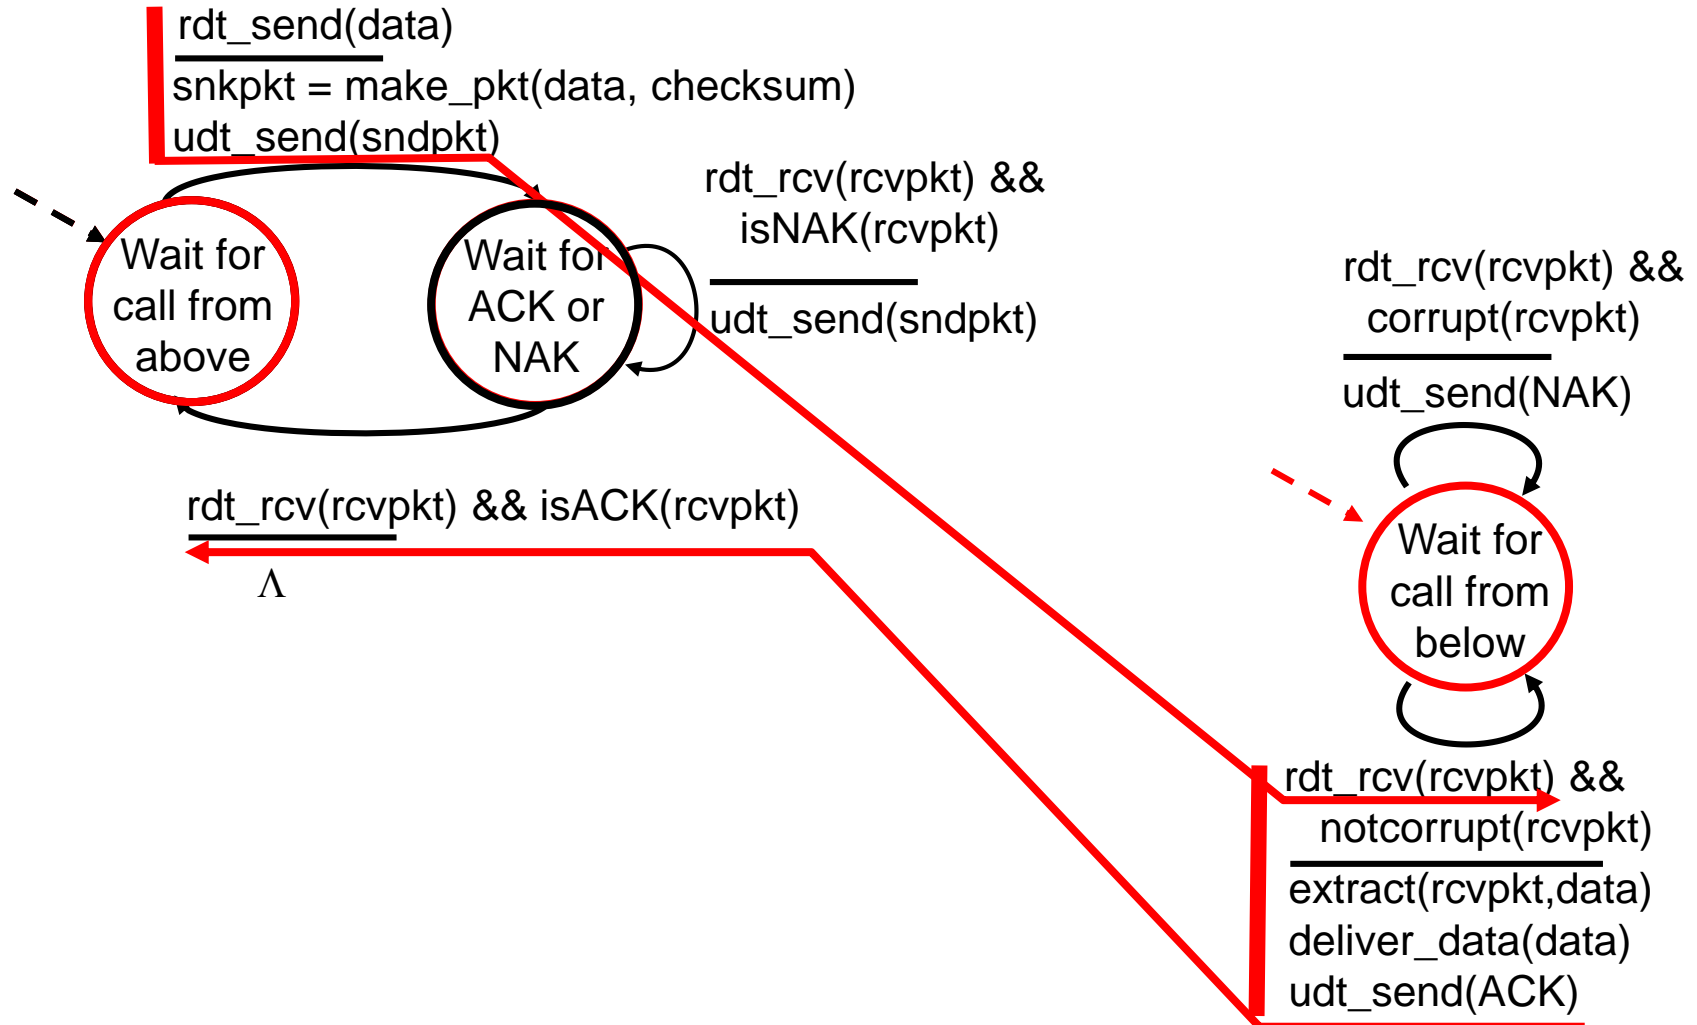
rdt_send(data)

snkpkt = make_pkt(data, checksum)
udt_send(sndpkt)

rdt_rcv(rcvpkt) &&
isNAK(rcvpkt)

udt_send(sndpkt)

Wait for call from above

Wait for ACK or NAK

rdt_rcv(rcvpkt) &&
corrupt(rcvpkt)

udt_send(NAK)

rdt_rcv(rcvpkt) && isACK(rcvpkt)

$\Lambda$

Wait for call from below

rdt_rcv(rcvpkt) &&
notcorrupt(rcvpkt)

extract(rcvpkt,data)
deliver_data(data)
udt_send(ACK)